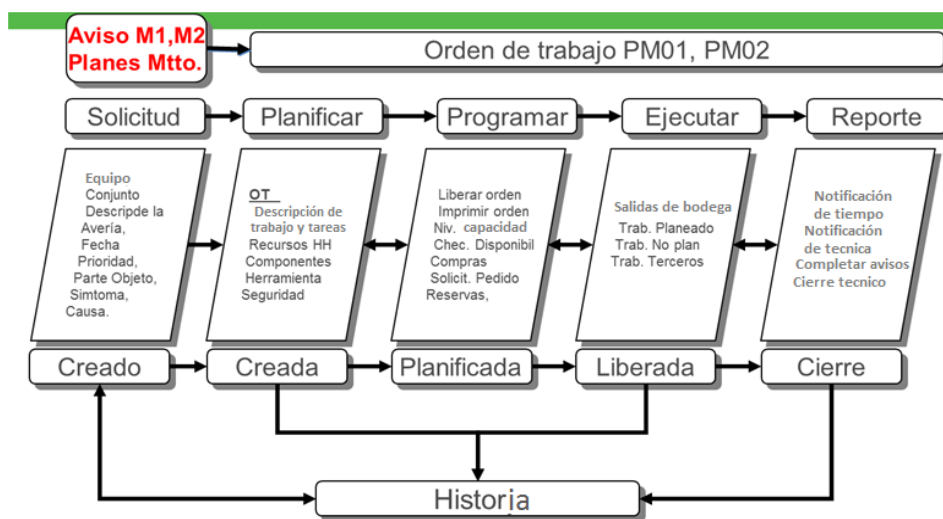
Aviso M1,M2
Planes Mtto.

Orden de trabajo PM01, PM02

Solicitud

Planificar

Programar

Ejecutar

Reporte

Equipo
Conjunto
Descripde la Avería,
Fecha
Prioridad,
Parte Objeto,
Simtoma,
Causa.

OT
Descripción de trabajo y tareas
Recursos HH
Componentes
Herramienta
Seguridad

Liberar orden
Imprimir orden
Niv. capacidad
Chec. Disponibil
Compras
Solicit. Pedido
Reservas,

Salidas de bodega
Trab. Planeado
Trab. No plan
Trab. Terceros

Notificación de tiempo
Notificación de tecnica
Completar avisos
Cierre tecnico

Creado

Creada

Planificada

Liberada

Cierre

Historia